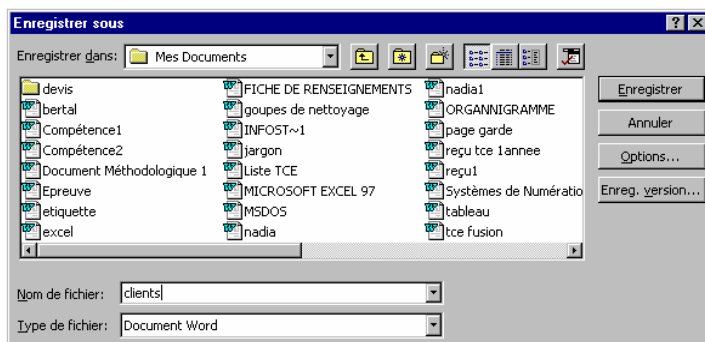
Enregistrer sous

Enregistrer dans: Mes Documents

devis
bertal
Compétence1
Compétence2
Document Méthodologique 1
Epreuve
etiquette
excel

FICHE DE RENSEIGNEMENTS
goupes de nettoyage
INFOST~1
jargon
Liste TCE
MICROSOFT EXCEL 97
MSDOS
nadia

nadia1
ORGANNIGRAMME
page garde
reçu tce 1annee
reçu1
Systèmes de Numératio
tableau
tce fusion

Enregistrer
Annuler
Options...
Enreg. version...

Nom de fichier: clients
Type de fichier: Document Word